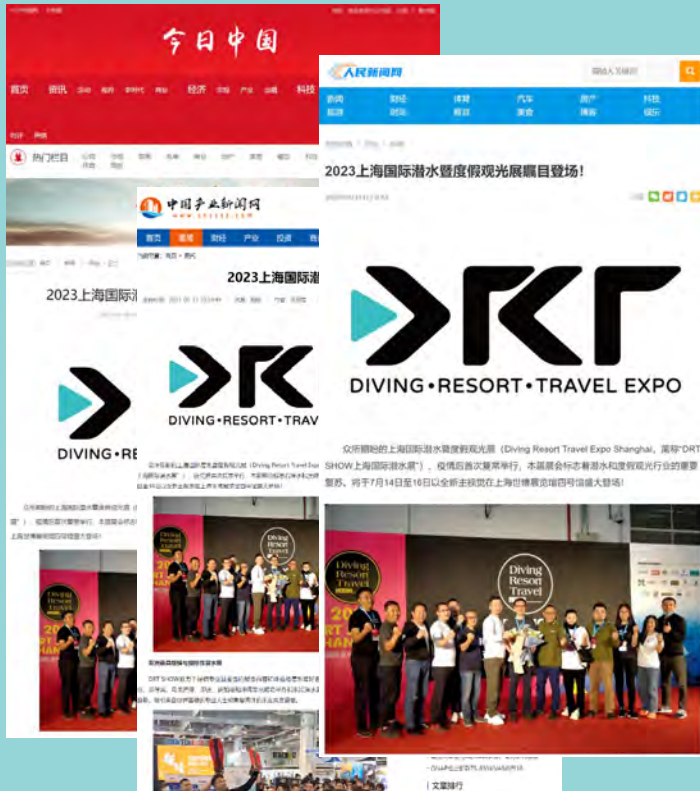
今日中国

首页 资讯 经济 科技

热门栏目

2023上海国际潜

DIVING•RE

中国产业新闻网
www.cnicnn.com

首页 要闻 财经 产业 投资

2023上海国际潜

DIVING•RESORT•TRAV

Diving Resort Travel

人民新闻网

新闻 财经 体育 汽车 房产 科技
旅游 时尚 教育 美食 健康 娱乐

2023上海国际潜水暨度假观光展瞩目登场！

DIVING•RESORT•TRAVEL EXPO

众所期盼的上海国际潜水暨度假观光展（Diving Resort Travel Expo Shanghai，简称"DRT SHOW上海国际潜水展"），疫情后首次复常举行，本届展会标志着潜水和度假观光行业的重要复苏，将于7月14日至16日以全新主视觉在上海世博展览馆四号馆盛大登场！

Diving Resort Travel

文章排行